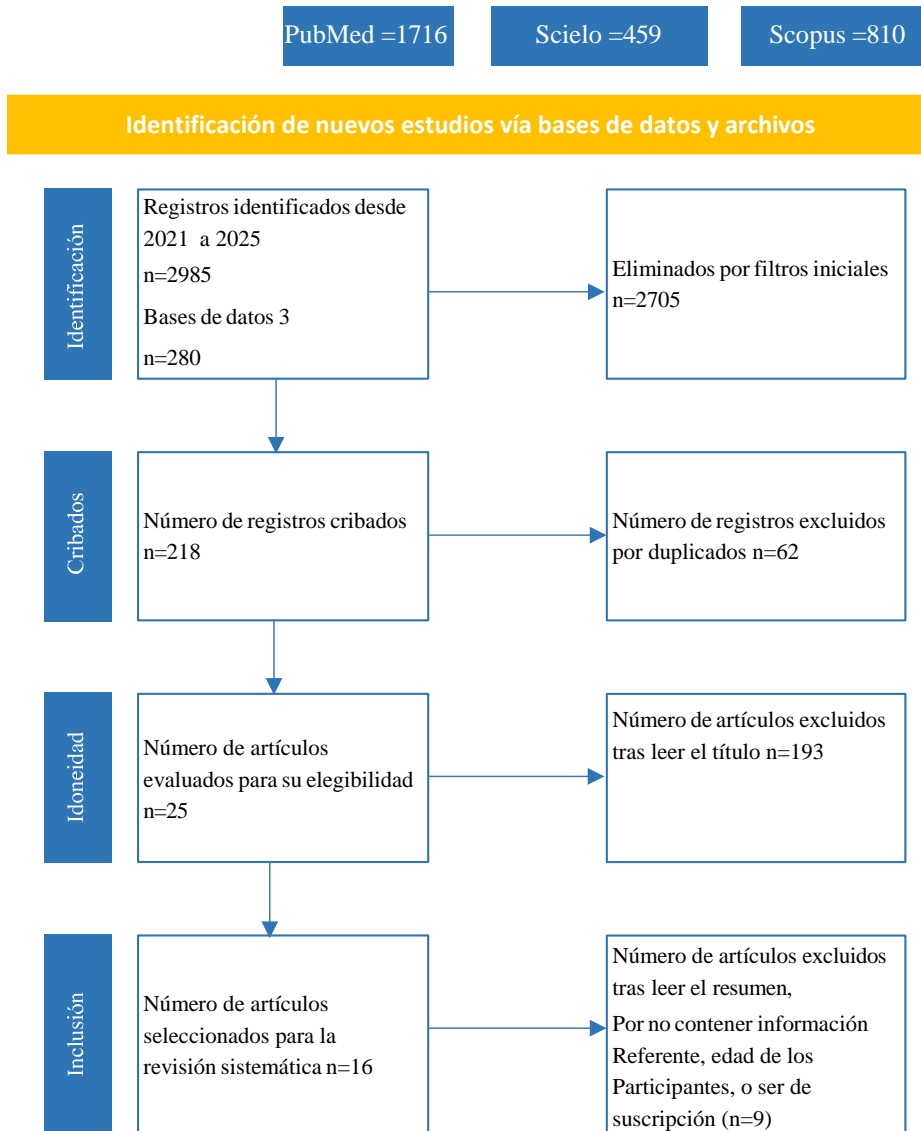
PubMed =1716

Scielo =459

Scopus =810

Identificación de nuevos estudios vía bases de datos y archivos

Identificación

Registros identificados desde 2021 a 2025
n=2985
Bases de datos 3
n=280

Eliminados por filtros iniciales n=2705

Cribados

Número de registros cribados n=218

Número de registros excluidos por duplicados n=62

Idoneidad

Número de artículos evaluados para su elegibilidad n=25

Número de artículos excluidos tras leer el título n=193

Inclusión

Número de artículos seleccionados para la revisión sistemática n=16

Número de artículos excluidos tras leer el resumen,
Por no contener información Referente, edad de los Participantes, o ser de suscripción (n=9)